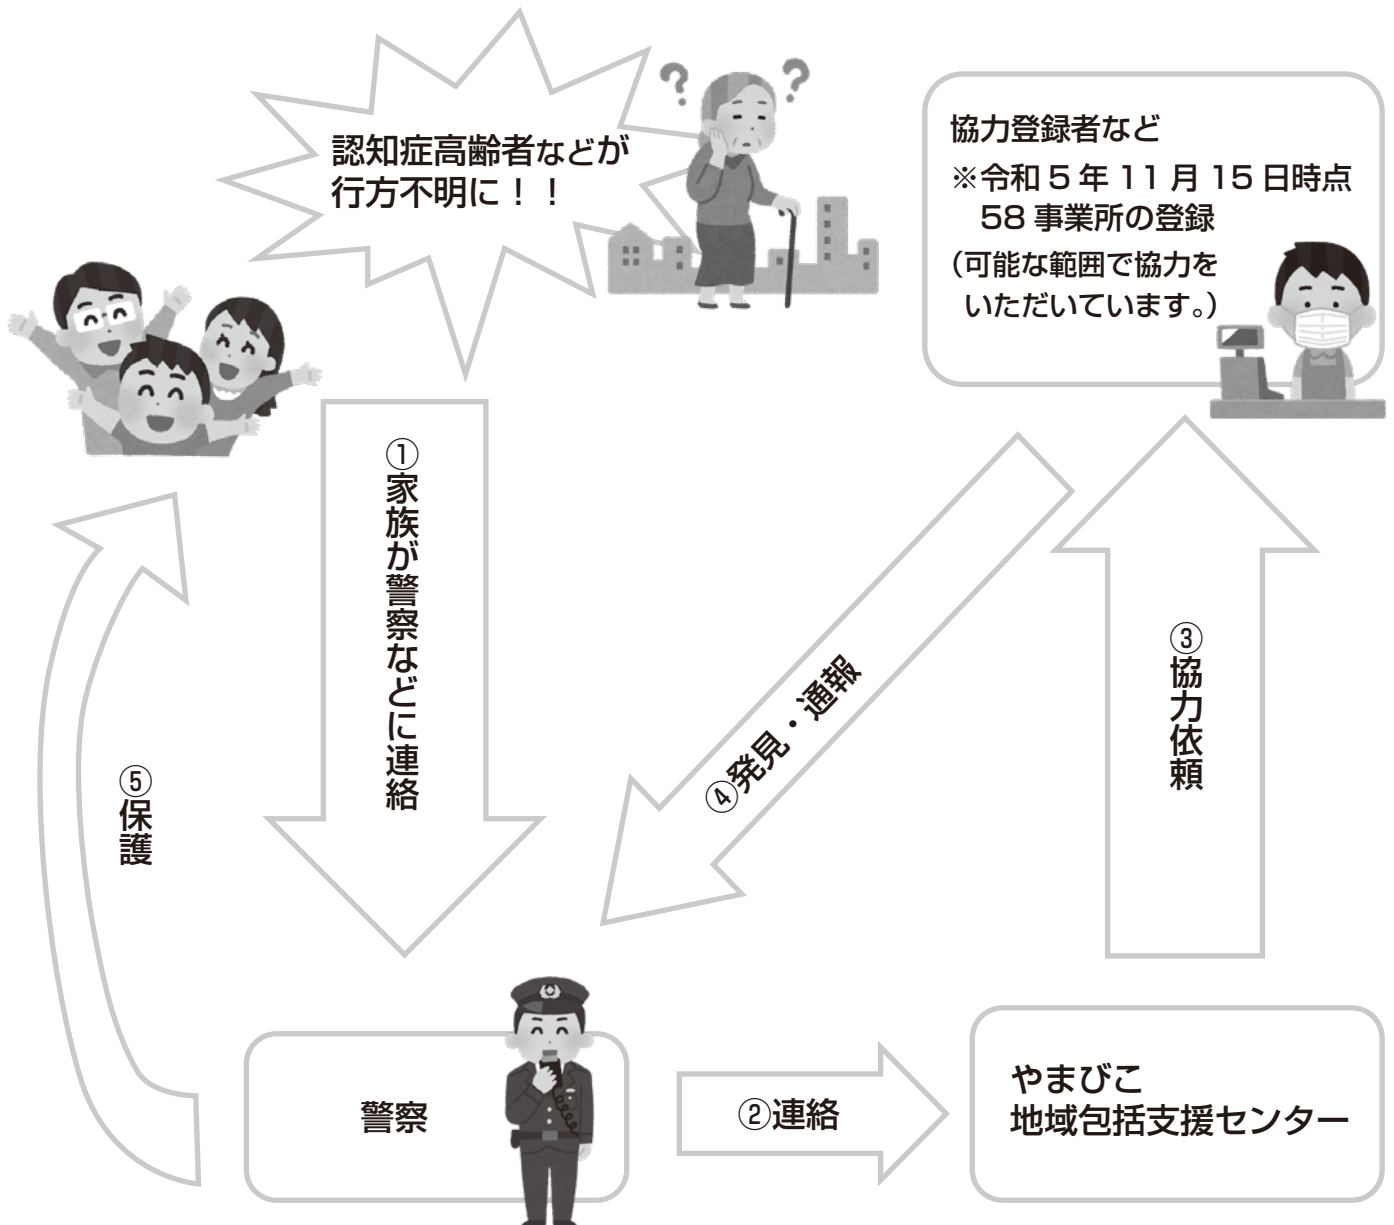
認知症高齢者などが行方不明に！！

協力登録者など
※令和５年 11 月 15 日時点
58 事業所の登録
（可能な範囲で協力をいただいています。）

①家族が警察などに連絡

④発見・通報

③協力依頼

⑤保護

警察

②連絡

やまびこ
地域包括支援センター